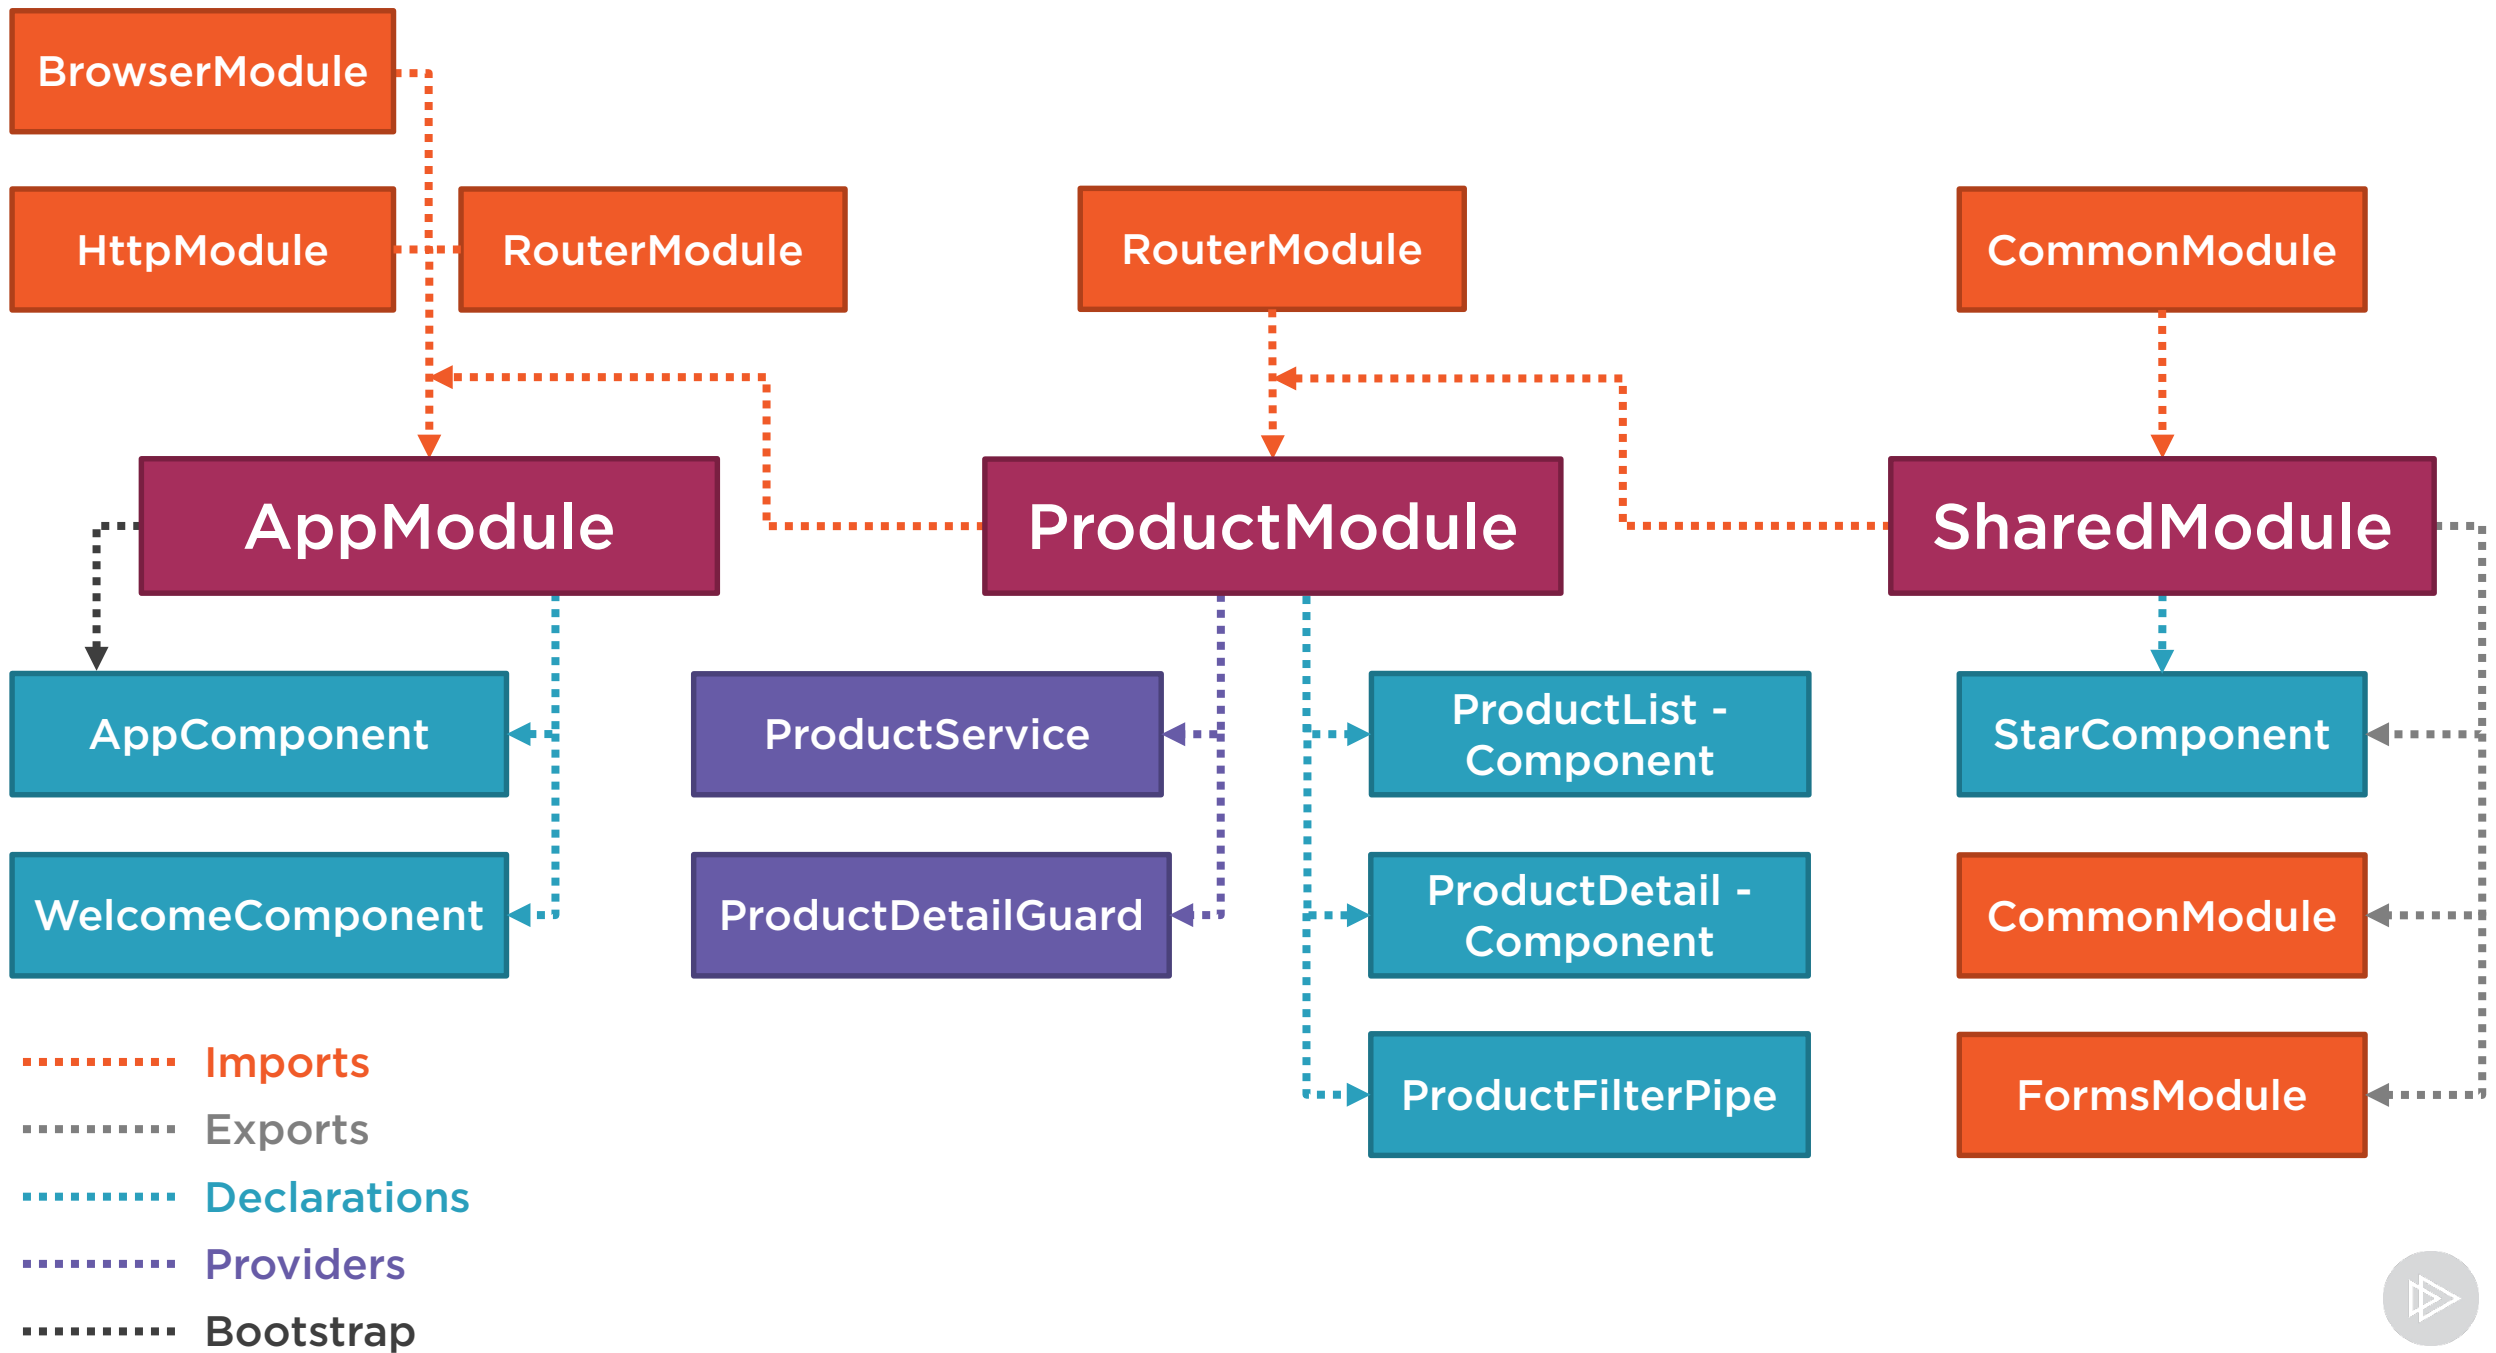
BrowserModule

HttpModule

RouterModule

RouterModule

CommonModule

AppModule

ProductModule

SharedModule

AppComponent

ProductService

ProductList - Component

StarComponent

WelcomeComponent

ProductDetailGuard

ProductDetail - Component

CommonModule

ProductFilterPipe

FormsModule

Imports
Exports
Declarations
Providers
Bootstrap